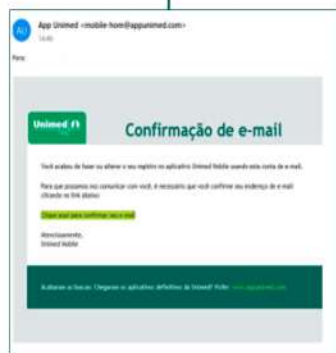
AU App Unimed <mobile-hom@appunimed.com>
Para:

Unimed

Confirmação de e-mail

Você acabou de fazer ou alterar o seu registro no aplicativo Unimed Mobile usando esta conta de e-mail.

Para que possamos se comunicar com você, é necessário que você confirme seu endereço de e-mail clicando no link abaixo:

Clique aqui para confirmar seu e-mail

Atenciosamente,
Unimed Mobile

Acabaram as buscas. Chegamos ao aplicativo definitivo da Unimed! Visite: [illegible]